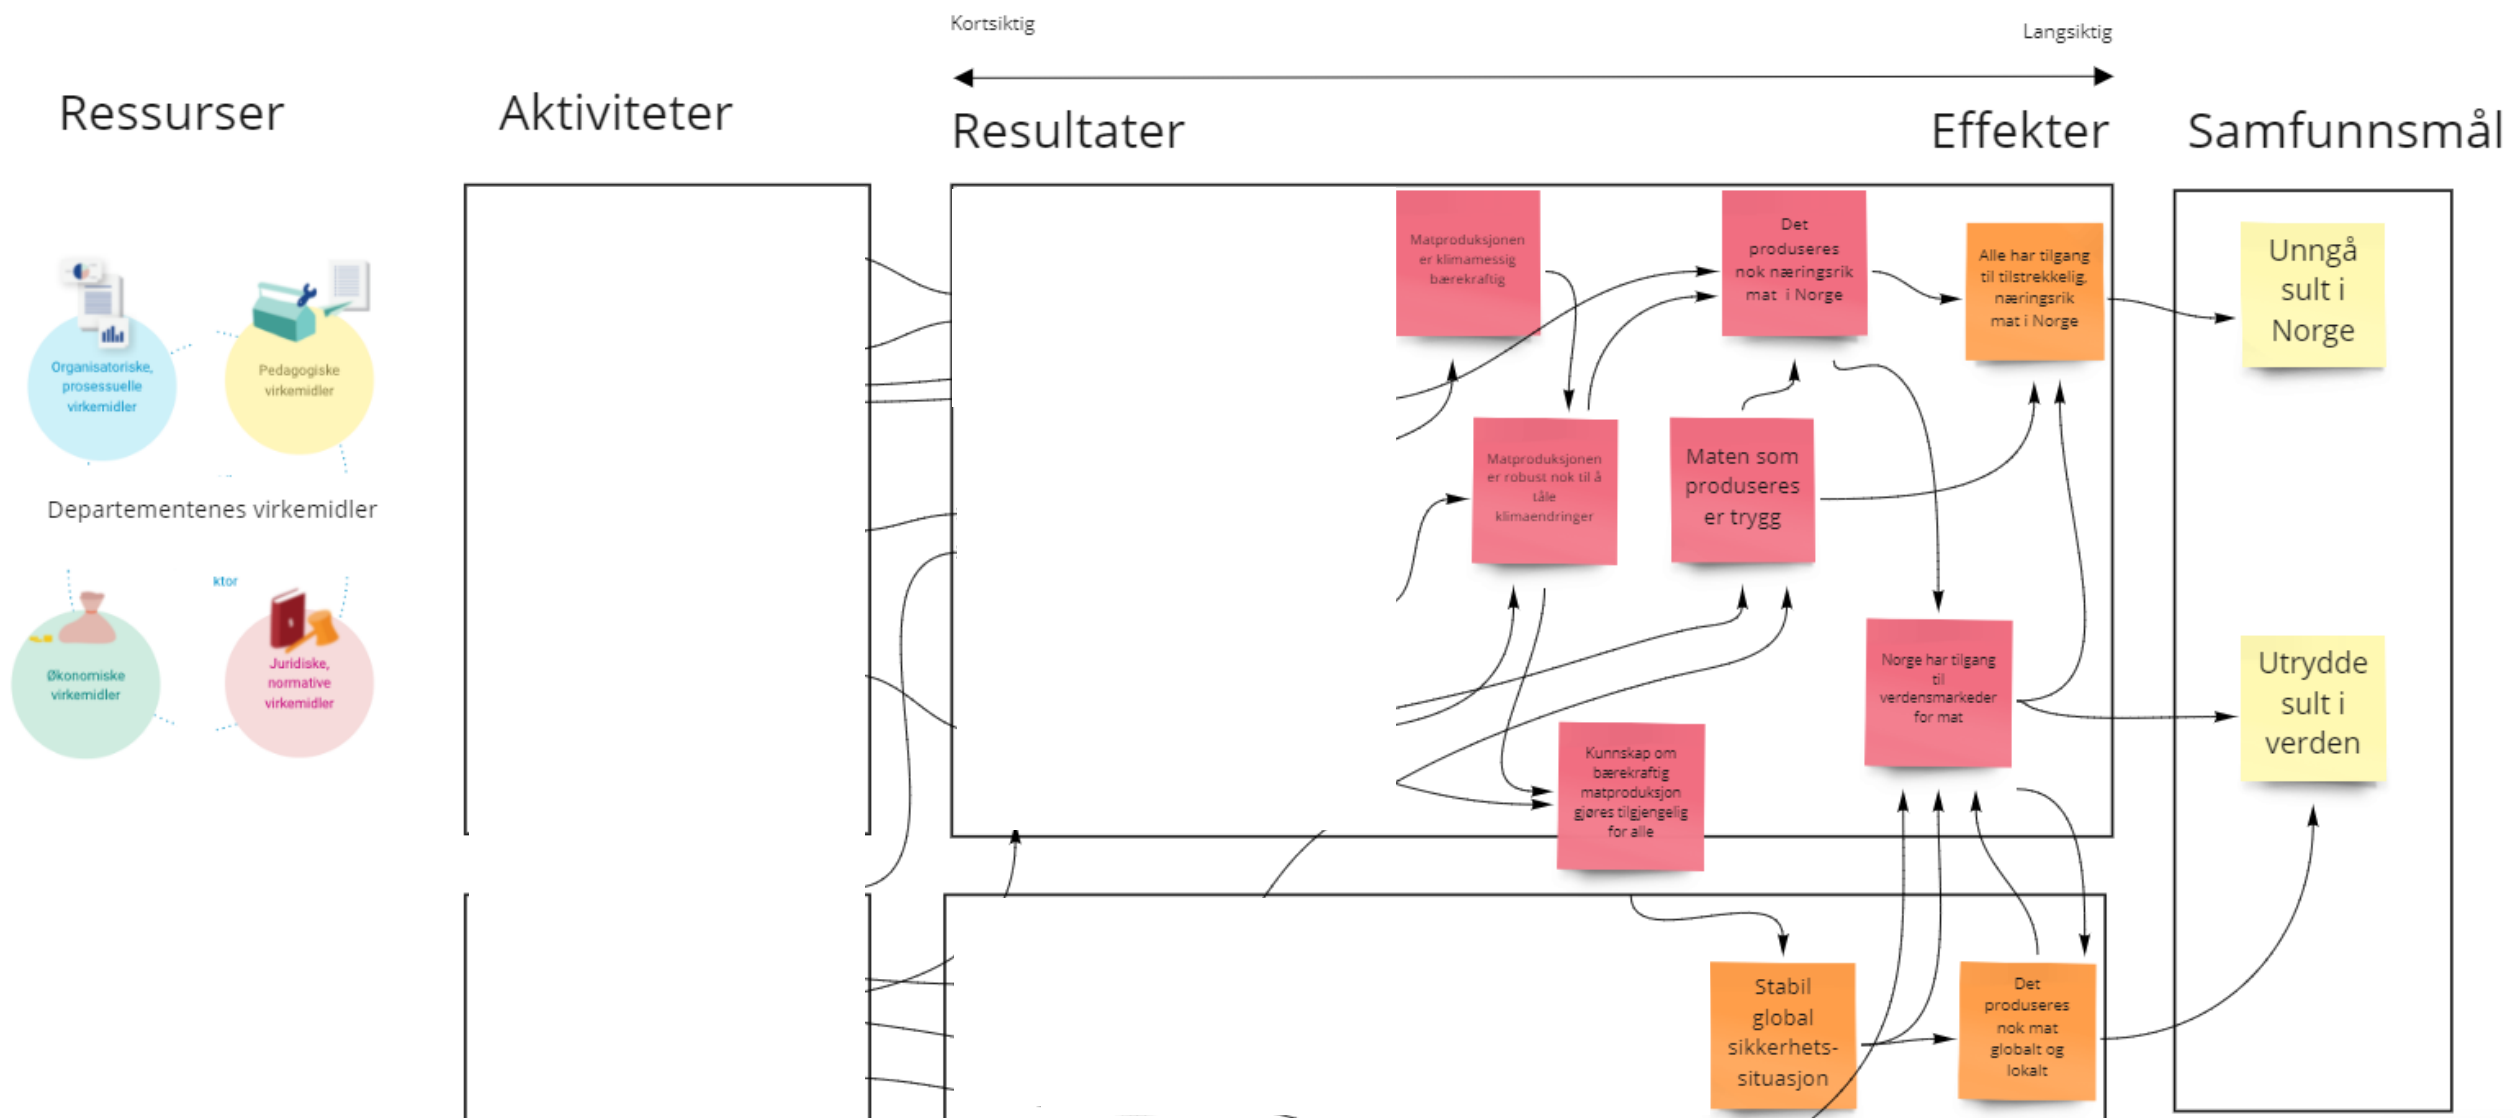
Kortsiktig

Langsiktig

Ressurser

Aktiviteter

Resultater

Effekter

Samfunnsmål

Organisatoriske, prosessuelle virkemidler

Pedagogiske virkemidler

Departementenes virkemidler

ktor

Økonomiske virkemidler

Juridiske, normative virkemidler

Matproduksjonen er klimamessig bærekraftig

Det produseres nok næringsrik mat i Norge

Alle har tilgang til tilstrekkelig, næringsrik mat i Norge

Unngå sult i Norge

Matproduksjonen er robust nok til å tåle klimaendringer

Maten som produseres er trygg

Norge har tilgang til verdensmarkeder for mat

Utrydde sult i verden

Kunnskap om bærekraftig matproduksjon gjøres tilgjengelig for alle

Stabil global sikkerhets-situasjon

Det produseres nok mat globalt og lokalt